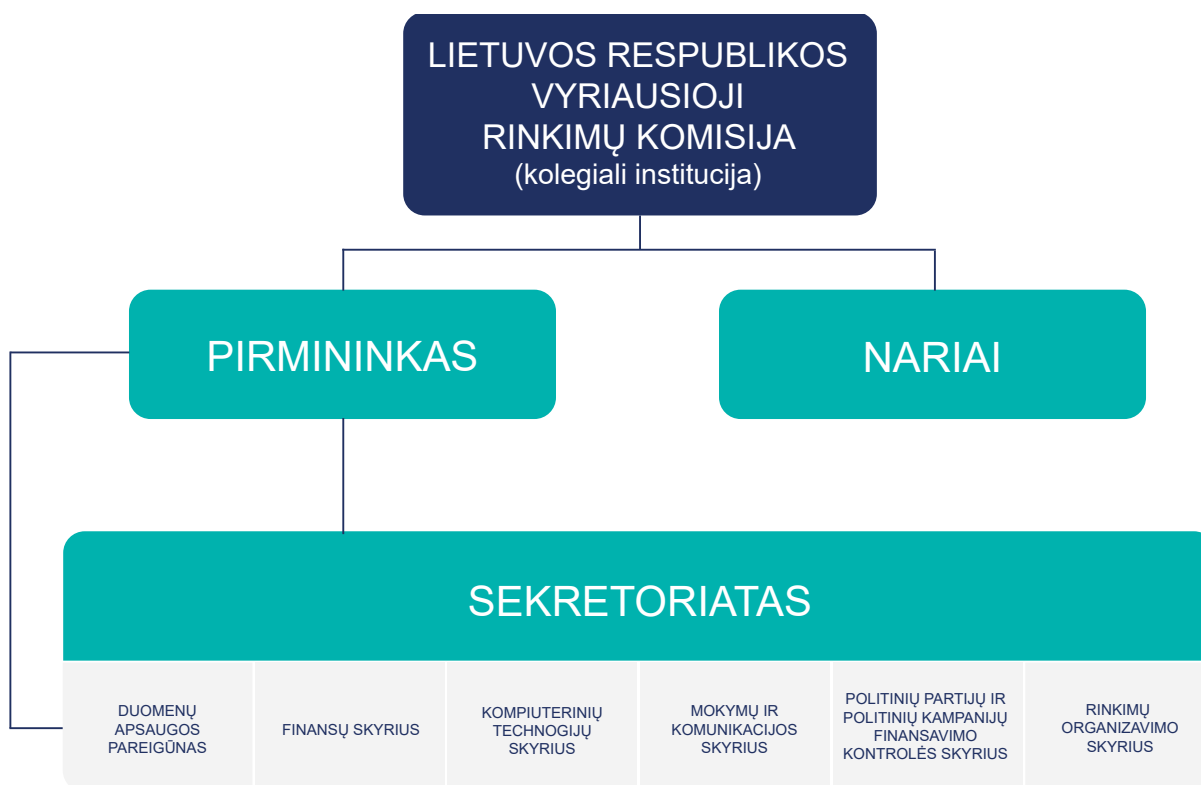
LIETUVOS RESPUBLIKOS VYRIAUSIOJI RINKIMŲ KOMISIJA
(kolegiali institucija)

PIRMININKAS

NARIAI

SEKRETORIATAS

| DUOMENŲ APSAUGOS PAREIGŪNAS | FINANSŲ SKYRIUS | KOMPIUTERINIŲ TECHNOGIJŲ SKYRIUS | MOKYMŲ IR KOMUNIKACIJOS SKYRIUS | POLITINIŲ PARTIJŲ IR POLITINIŲ KAMPANIJŲ FINANSAVIMO KONTROLĖS SKYRIUS | RINKIMŲ ORGANIZAVIMO SKYRIUS |
|---|---|---|---|---|---|